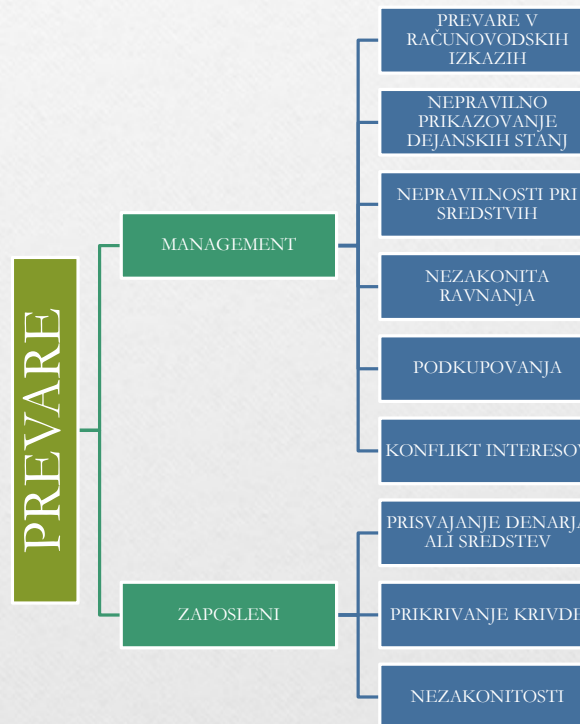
PREVARE

MANAGEMENT

PREVARE V RAČUNOVODSKIH IZKAZIH

NEPRAVILNO PRIKAZOVANJE DEJANSKIH STANJ

NEPRAVILNOSTI PRI SREDSTVIH

NEZAKONITA RAVNANJA

PODKUPOVANJA

KONFLIKT INTERESOV

ZAPOSLENI

PRISVAJANJE DENARJA ALI SREDSTEV

PRIKRIVANJE KRIVDE

NEZAKONITOSTI